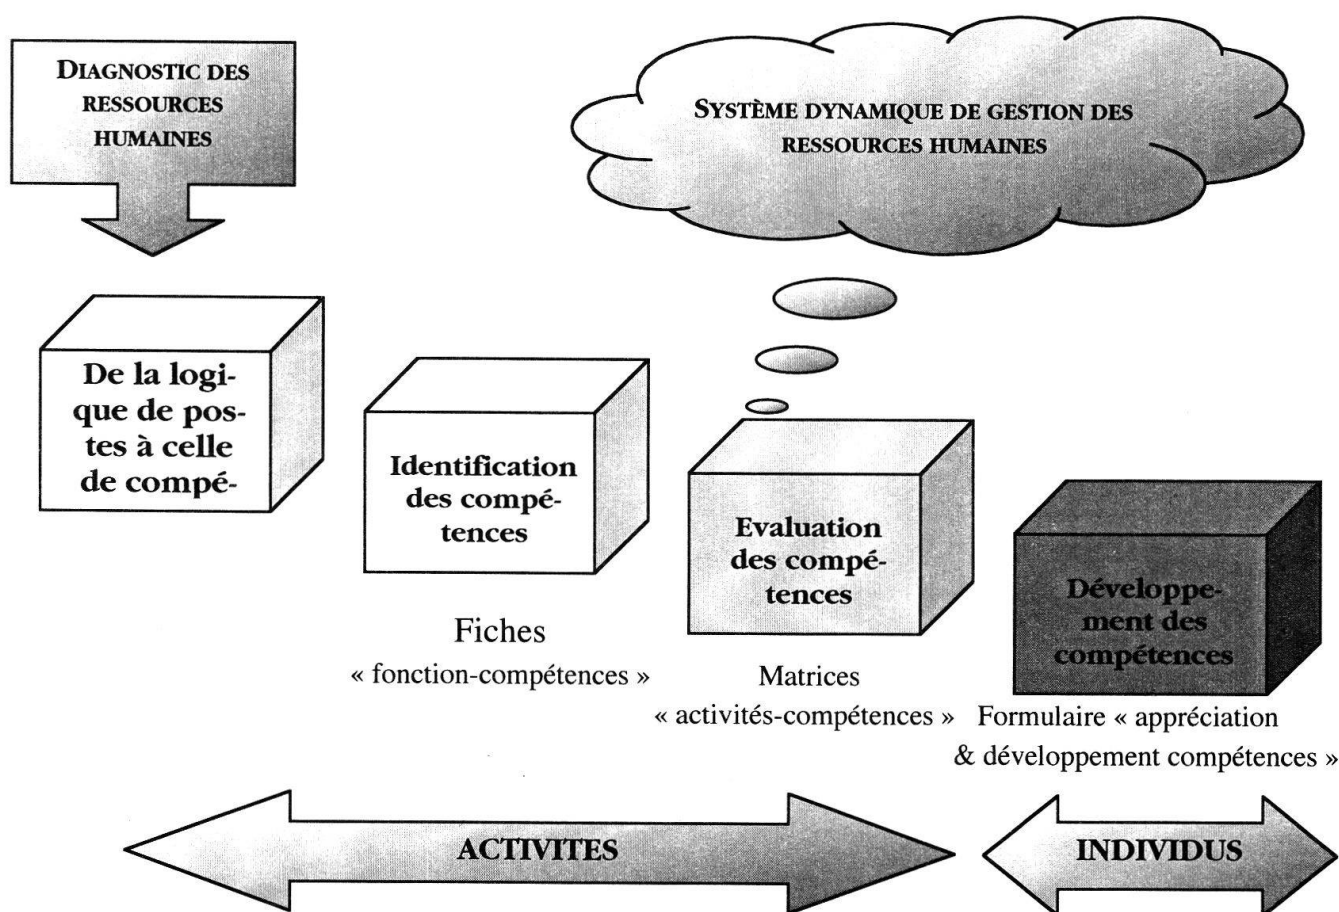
DIAGNOSTIC DES RESSOURCES HUMAINES

SYSTÈME DYNAMIQUE DE GESTION DES RESSOURCES HUMAINES

De la logique de postes à celle de compé-

Identification des compétences

Fiches
« fonction-compétences »

Evaluation des compétences

Matrices
« activités-compétences »

Développement des compétences

Formulaire « appréciation & développement compétences »

ACTIVITES

INDIVIDUS